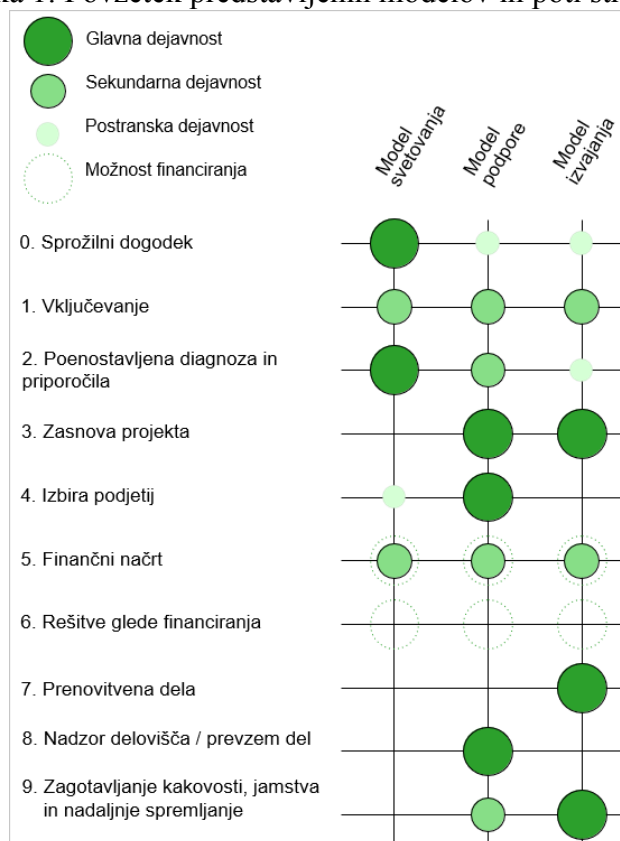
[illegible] 1: Povzetek predstavljenih modelov in poti st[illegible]

Glavna dejavnost

Sekundarna dejavnost

Postranska dejavnost

Možnost financiranja

Model svetovanja

Model podpore

Model izvajanja

0. Sprožilni dogodek

1. Vključevanje

2. Poenostavljena diagnoza in priporočila

3. Zasnova projekta

4. Izbira podjetij

5. Finančni načrt

6. Rešitve glede financiranja

7. Prenovitvena dela

8. Nadzor delovišča / prevzem del

9. Zagotavljanje kakovosti, jamstva in nadaljnje spremljanje